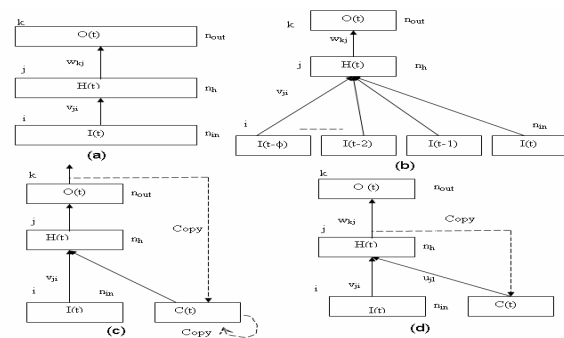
k
O(t)
$n_{out}$
j
$w_{kj}$
H(t)
$n_h$
$v_{ji}$
i
I(t)
$n_{in}$
(a)

k
O(t)
$n_{out}$
$w_{kj}$
j
H(t)
$n_h$
$v_{ji}$
i
$n_{in}$
I(t-φ)
I(t-2)
I(t-1)
I(t)
(b)

k
O(t)
$n_{out}$
j
H(t)
$n_h$
Copy
$v_{ji}$
i
$n_{in}$
I(t)
C(t)
(c)
Copy

k
O (t)
$n_{out}$
$w_{kj}$
Copy
j
H(t)
$n_h$
$v_{ji}$
$u_{jl}$
i
$n_{in}$
I(t)
C(t)
(d)